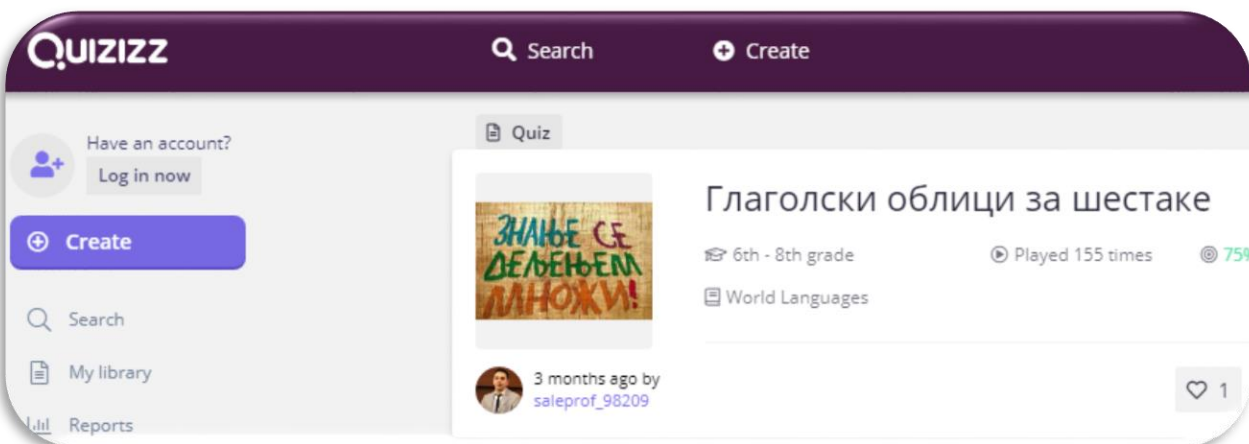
QUIZIZZ

Search

Create

Have an account?

Log in now

Create

Search

My library

Reports

Quiz

ЗНАЊЕ СЕ ДЕЉЕЊЕМ МНОЖИ!

Глаголски облици за шестаке

6th - 8th grade

Played 155 times

75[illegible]

World Languages

3 months ago by saleprof_98209

1